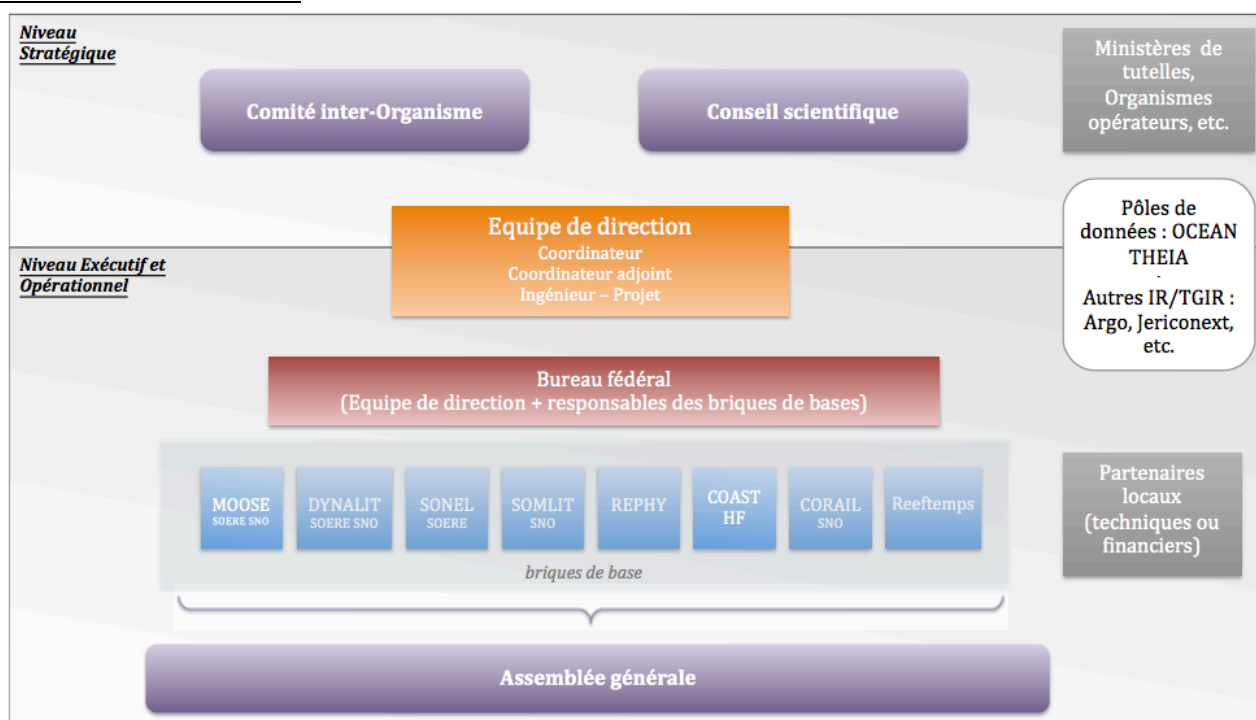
Niveau Stratégique

Comité inter-Organisme

Conseil scientifique

Ministères de tutelles, Organismes opérateurs, etc.

Equipe de direction
Coordinateur
Coordinateur adjoint
Ingénieur – Projet

Pôles de données : OCEAN THEIA
.
Autres IR/TGIR : Argo, Jericonext, etc.

Niveau Exécutif et Opérationnel

Bureau fédéral
(Equipe de direction + responsables des briques de bases)

MOOSE
SOERE SNO

DYNALIT
SOERE SNO

SONEL
SOERE

SOMLIT
SNO

REPHY

COAST HF

CORAIL
SNO

Reeftemps

briques de base

Partenaires locaux (techniques ou financiers)

Assemblée générale